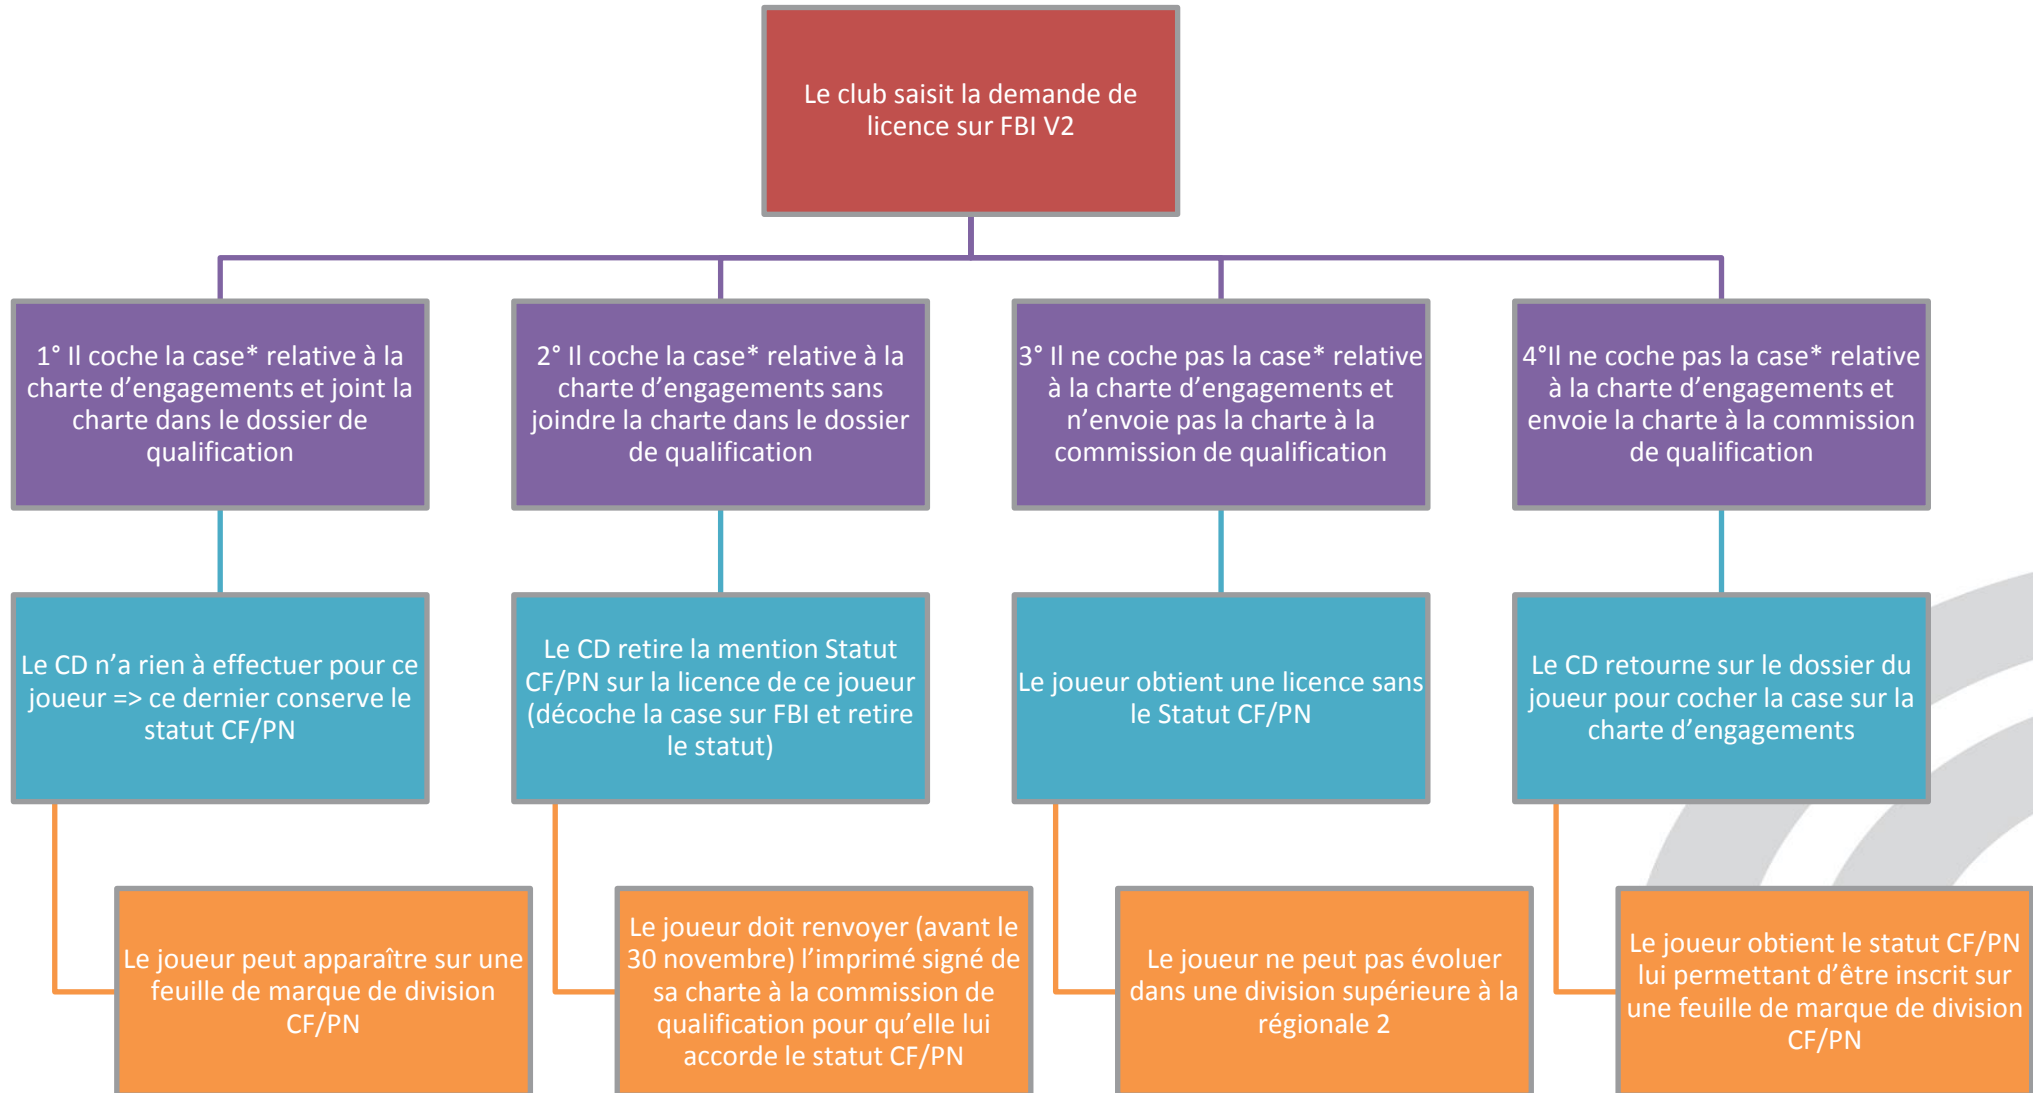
Le club saisit la demande de licence sur FBI V2

1° Il coche la case* relative à la charte d'engagements et joint la charte dans le dossier de qualification

2° Il coche la case* relative à la charte d'engagements sans joindre la charte dans le dossier de qualification

3° Il ne coche pas la case* relative à la charte d'engagements et n'envoie pas la charte à la commission de qualification

4°Il ne coche pas la case* relative à la charte d'engagements et envoie la charte à la commission de qualification

Le CD n'a rien à effectuer pour ce joueur => ce dernier conserve le statut CF/PN

Le CD retire la mention Statut CF/PN sur la licence de ce joueur (décoche la case sur FBI et retire le statut)

Le joueur obtient une licence sans le Statut CF/PN

Le CD retourne sur le dossier du joueur pour cocher la case sur la charte d'engagements

Le joueur peut apparaître sur une feuille de marque de division CF/PN

Le joueur doit renvoyer (avant le 30 novembre) l'imprimé signé de sa charte à la commission de qualification pour qu'elle lui accorde le statut CF/PN

Le joueur ne peut pas évoluer dans une division supérieure à la régionale 2

Le joueur obtient le statut CF/PN lui permettant d'être inscrit sur une feuille de marque de division CF/PN